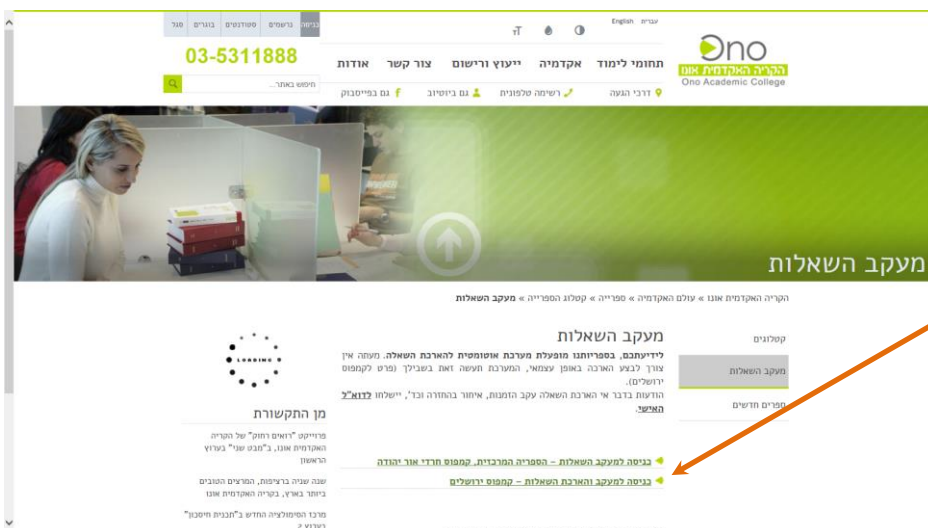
עברית English
כניסה נרשמים סטודנטים בוגרים סגל
03-5311888
חיפוש באתר...
Ono
הקריה האקדמית אונו
Ono Academic College
תחומי לימוד אקדמיה ייעוץ ורישום צור קשר אודות
דרכי הגעה רשימה טלפונית גם ביוטיוב גם בפייסבוק

מעקב השאלות

הקריה האקדמית אונו » עולם האקדמיה » ספרייה » קטלוג הספרייה » מעקב השאלות

קטלוגים
מעקב השאלות
ספרים חדשים

מעקב השאלות
לידיעתכם, בספריותנו מופעלת מערכת אוטומטית להארכת השאלה. מעתה אין צורך לבצע הארכה באופן עצמאי, המערכת תעשה זאת בשבילך (פרט לקמפוס ירושלים).
הודעות בדבר אי הארכת השאלה עקב הזמנות, איחור בהחזרה וכו', יישלחו לדוא"ל האישי.

כניסה למעקב השאלות – הספריה המרכזית, קמפוס חרדי אור יהודה
כניסה למעקב והארכת השאלות – קמפוס ירושלים

LOADING

מן התקשורת
פרוייקט "רואים רחוק" של הקריה האקדמית אונו, ב"מבט שני" בערוץ הראשון
שנה שניה ברציפות, המרצים הטובים ביותר בארץ, בקריה האקדמית אונו
מרכז הסימולציה החדש ב"תכנית חיסכון" בערוץ 2